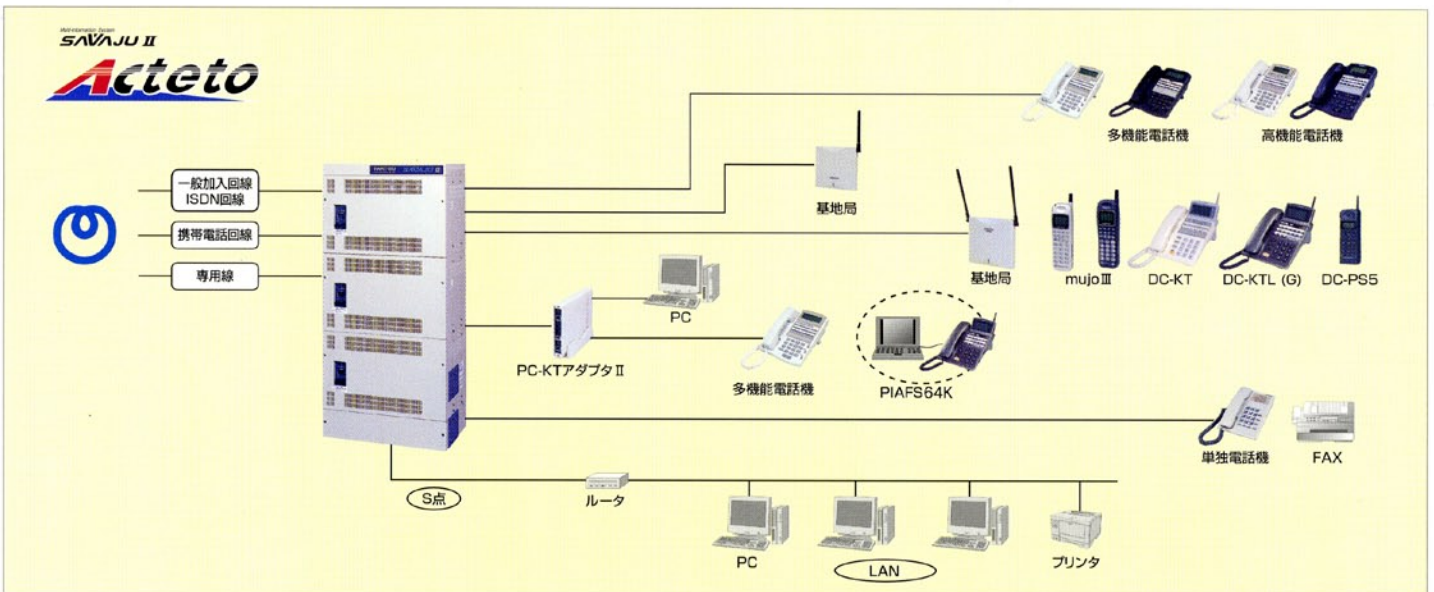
Multi-information System
SAVAJU II
Acteto

一般加入回線
ISDN回線
携帯電話回線
専用線

多機能電話機
高機能電話機
基地局
基地局
mujoIII
DC-KT
DC-KTL (G)
DC-PS5
PC
PC-KTアダプタII
多機能電話機
PIAFS64K
単独電話機
FAX
S点
ルータ
PC
LAN
プリンタ